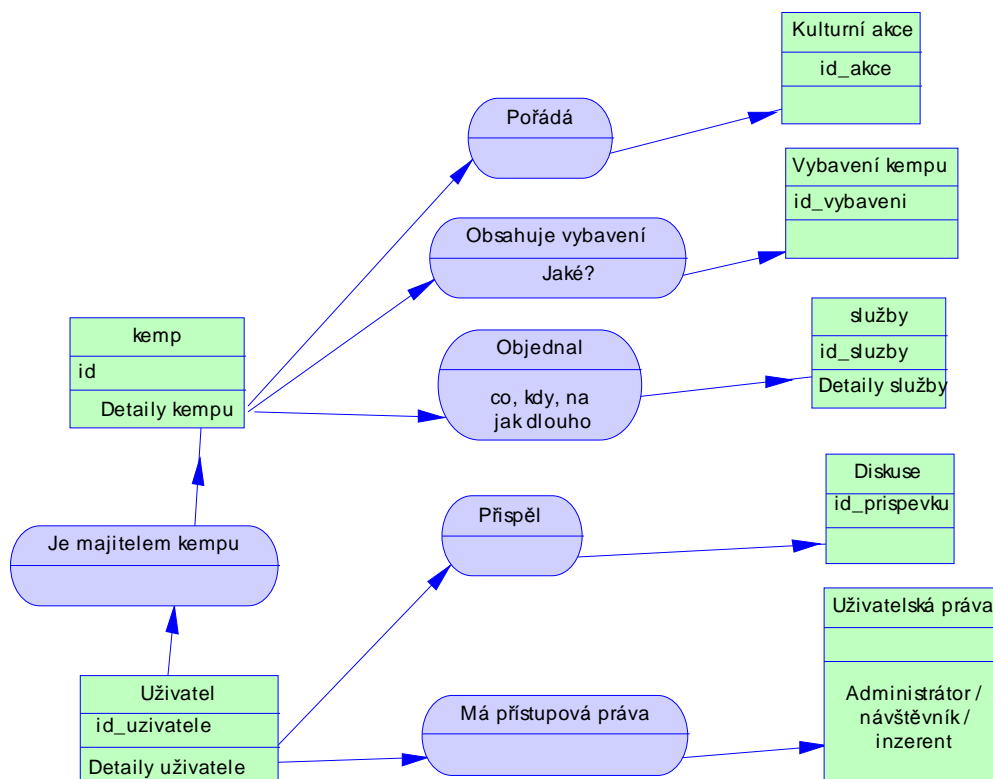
Kulturní akce
id_akce

Pořádá

Vybavení kempu
id_vybaveni

Obsahuje vybavení
Jaké?

kemp
id
Detaily kempu

Objednal
co, kdy, na jak dlouho

služby
id_sluzby
Detaily služby

Diskuse
id_prispevku

Přispěl

Je majitelem kempu

Uživatelská práva

Administrátor / návštěvník / inzerent

Uživatel
id_uzivatele
Detaily uživatele

Má přístupová práva